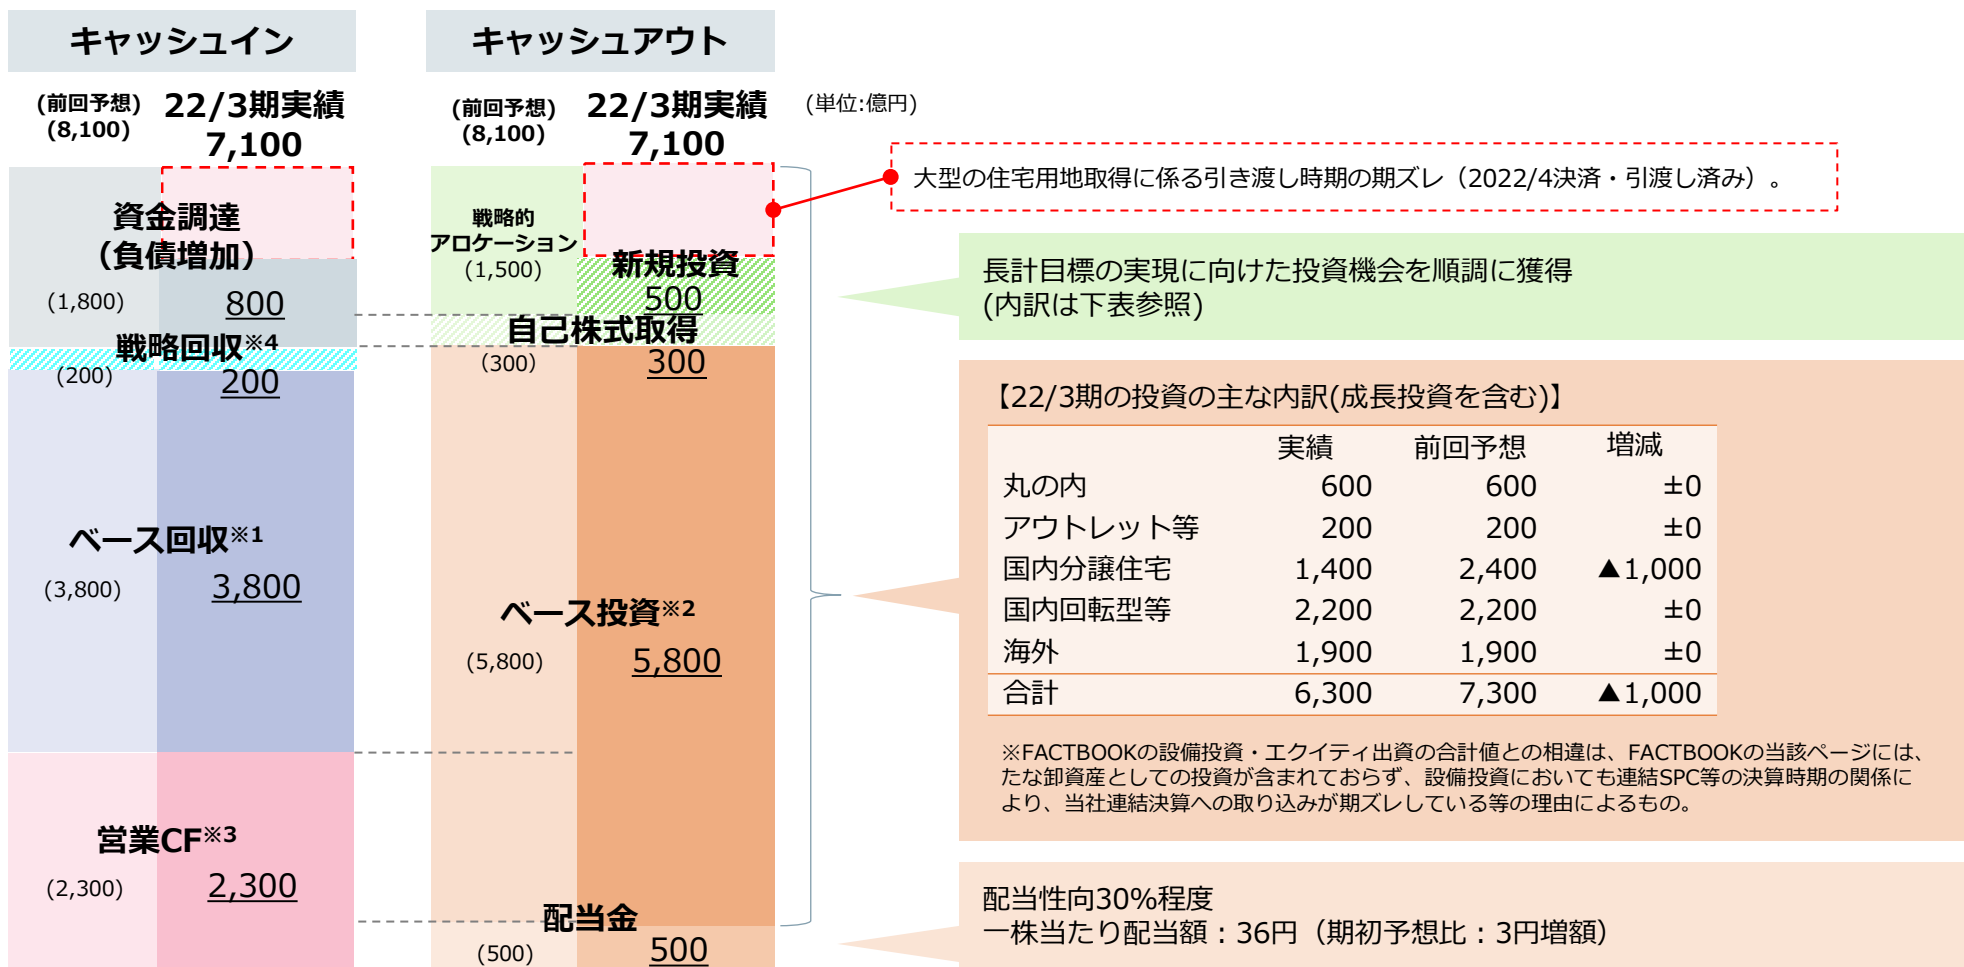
キャッシュイン

(前回予想) (8,100)
22/3期実績 7,100

資金調達 (負債増加)
(1,800) 800

戦略回収※4
(200) 200

ベース回収※1
(3,800) 3,800

営業CF※3
(2,300) 2,300

キャッシュアウト

(前回予想) (8,100)
22/3期実績 7,100

(単位:億円)

戦略的 アロケーション (1,500)
新規投資 500

自己株式取得
(300) 300

ベース投資※2
(5,800) 5,800

配当金
(500) 500

大型の住宅用地取得に係る引き渡し時期の期ズレ（2022/4決済・引渡し済み）。

長計目標の実現に向けた投資機会を順調に獲得
(内訳は下表参照)

【22/3期の投資の主な内訳(成長投資を含む)】

| | 実績 | 前回予想 | 増減 |
|---|---|---|---|
| 丸の内 | 600 | 600 | ±0 |
| アウトレット等 | 200 | 200 | ±0 |
| 国内分譲住宅 | 1,400 | 2,400 | ▲1,000 |
| 国内回転型等 | 2,200 | 2,200 | ±0 |
| 海外 | 1,900 | 1,900 | ±0 |
| 合計 | 6,300 | 7,300 | ▲1,000 |

※FACTBOOKの設備投資・エクイティ出資の合計値との相違は、FACTBOOKの当該ページには、たな卸資産としての投資が含まれておらず、設備投資においても連結SPC等の決算時期の関係により、当社連結決算への取り込みが期ズレしている等の理由によるもの。

配当性向30%程度
一株当たり配当額：36円（期初予想比：3円増額）